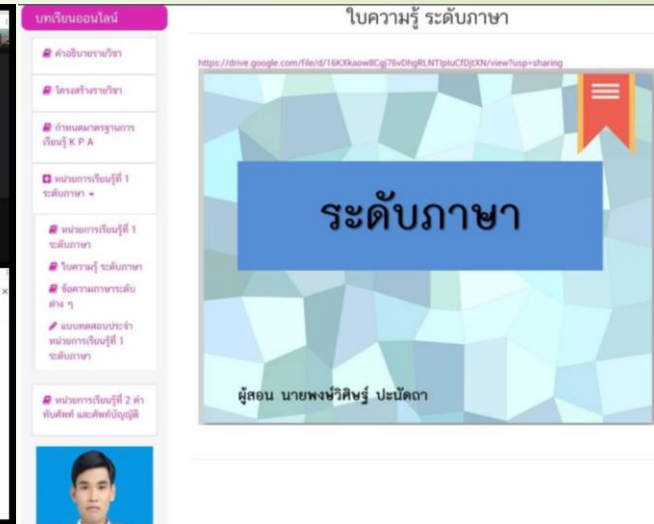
บทเรียนออนไลน์

คำอธิบายรายวิชา

โครงสร้างรายวิชา

กำหนดมาตรฐานการเรียนรู้ K P A

หน่วยการเรียนรู้ที่ 1 ระดับภาษา

หน่วยการเรียนรู้ที่ 1 ระดับภาษา

ใบความรู้ ระดับภาษา

ข้อความภาษาระดับต่าง ๆ

แบบทดสอบประจำหน่วยการเรียนรู้ที่ 1 ระดับภาษา

หน่วยการเรียนรู้ที่ 2 คำทับศัพท์ และศัพท์บัญญัติ

ใบความรู้ ระดับภาษา

https://drive.google.com/file/d/16KXkaow8Cgj76vDhgRLNTlpluCfDjtXN/view?usp=sharing

ระดับภาษา

ผู้สอน นายพงษ์วิศิษฐ์ ปะนัดถา